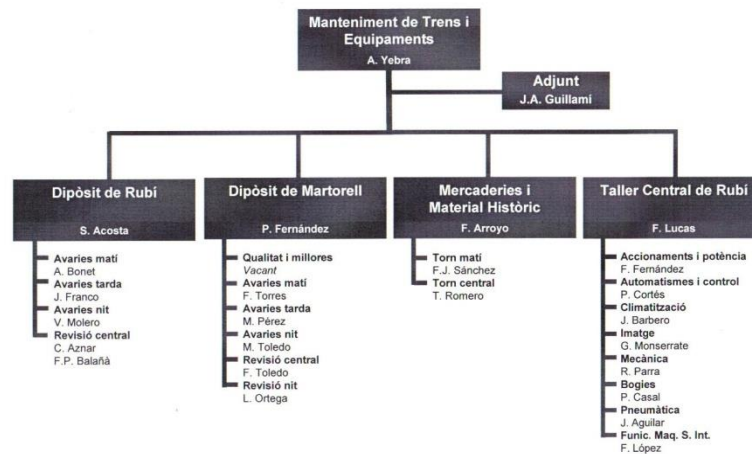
Manteniment de Trens i Equipaments
A. Yebra

Adjunt
J.A. Guillamí

Dipòsit de Rubí
S. Acosta

Avaries matí
A. Bonet
Avaries tarda
J. Franco
Avaries nit
V. Molero
Revisió central
C. Aznar
F.P. Balañá

Dipòsit de Martorell
P. Fernández

Qualitat i millores
Vacant
Avaries matí
F. Torres
Avaries tarda
M. Pérez
Avaries nit
M. Toledo
Revisió central
F. Toledo
Revisió nit
L. Ortega

Mercaderies i Material Històric
F. Arroyo

Torn matí
F.J. Sánchez
Torn central
T. Romero

Taller Central de Rubí
F. Lucas

Accionaments i potència
F. Fernández
Automatismes i control
P. Cortés
Climatització
J. Barbero
Imatge
G. Monserrate
Mecànica
R. Parra
Bogies
P. Casal
Pneumàtica
J. Aguilar
Funic. Maq. S. Int.
F. López